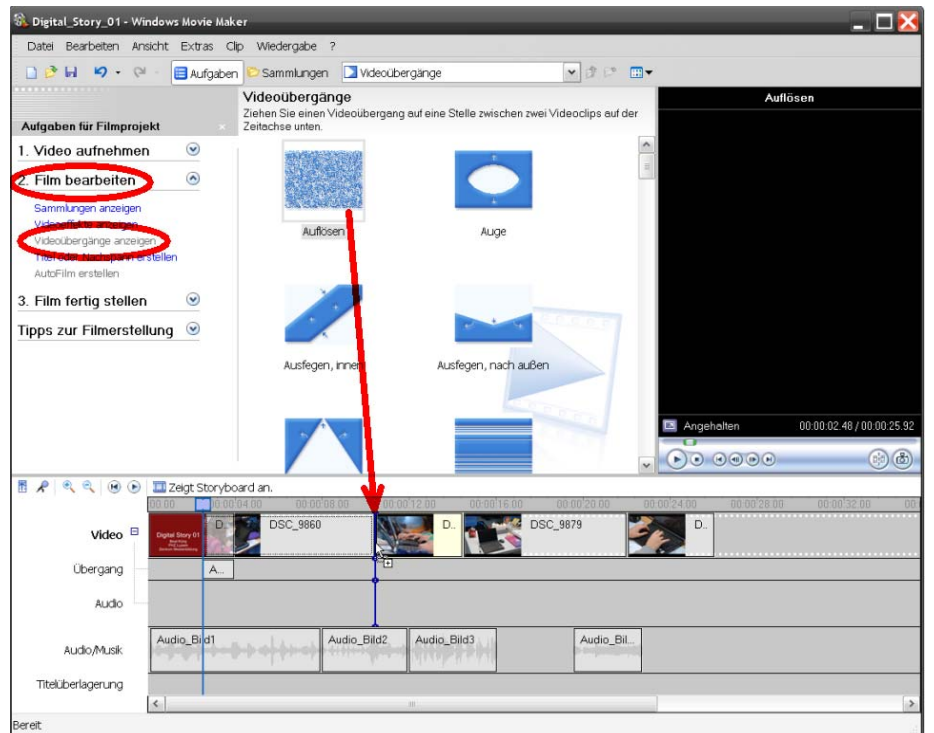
Digital_Story_01 - Windows Movie Maker

Datei Bearbeiten Ansicht Extras Clip Wiedergabe ?

Aufgaben Sammlungen Videoübergänge

Aufgaben für Filmprojekt

1. Video aufnehmen

2. Film bearbeiten

Sammlungen anzeigen
Videoeffekte anzeigen
Videoübergänge anzeigen
Titel oder Nachspann erstellen
AutoFilm erstellen

3. Film fertig stellen

Tipps zur Filmerstellung

Videoübergänge

Ziehen Sie einen Videoübergang auf eine Stelle zwischen zwei Videoclips auf der Zeitachse unten.

Auflösen

Auge

Ausfegen, innen

Ausfegen, nach außen

Auflösen

Angehalten

00:00:02.48 / 00:00:25.92

Zeigt Storyboard an.

00:00 00:00:04.00 00:00:08.00 00:00:12.00 00:00:16.00 00:00:20.00 00:00:24.00 00:00:28.00 00:00:32.00

Video

Digital Story 01

D..

DSC_9860

D..

DSC_9879

D..

Übergang

A...

Audio

Audio/Musik

Audio_Bild1

Audio_Bild2

Audio_Bild3

Audio_Bil...

Titelüberlagerung

Bereit